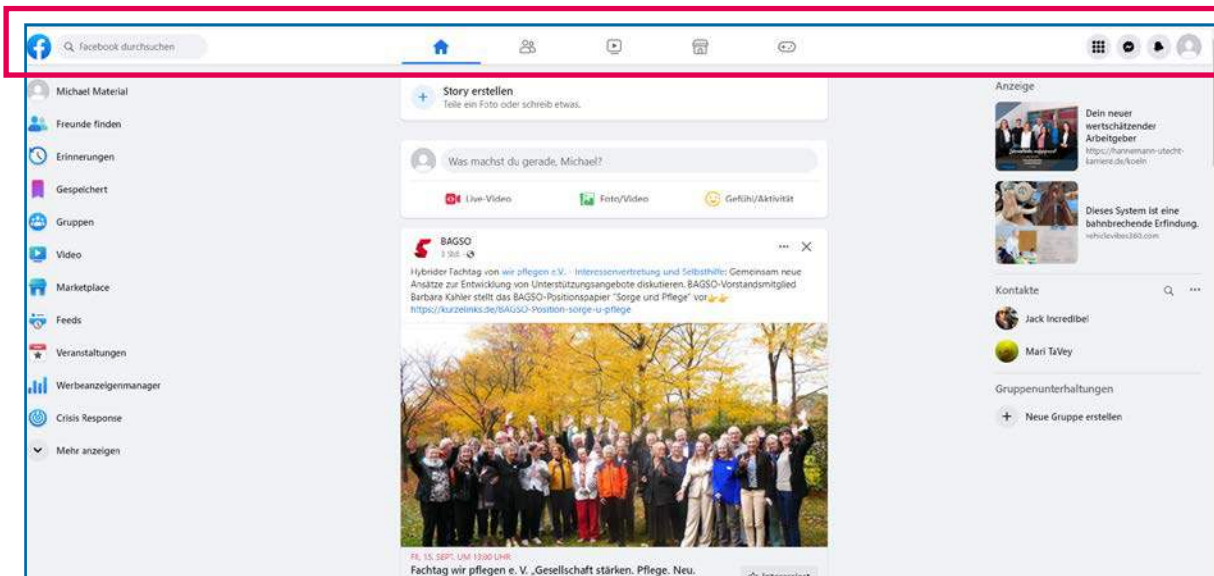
Facebook durchsuchen

Michael Material
Freunde finden
Erinnerungen
Gespeichert
Gruppen
Video
Marketplace
Feeds
Veranstaltungen
Werbeanzeigenmanager
Crisis Response
Mehr anzeigen

Story erstellen
Teile ein Foto oder schreib etwas.

Was machst du gerade, Michael?
Live-Video
Foto/Video
Gefühl/Aktivität

BAGSO
3 Std. ·
Hybrider Fachtag von wir pflegen e.V. - Interessenvertretung und Selbsthilfe: Gemeinsam neue Ansätze zur Entwicklung von Unterstützungsangebote diskutieren. BAGSO-Vorstandsmitglied Barbara Kahler stellt das BAGSO-Positionspapier "Sorge und Pflege" vor
https://kurzelinks.de/BAGSO-Position-sorge-u-pflege

FR, 15. SEPT. UM 10:00 UHR
Fachtag wir pflegen e. V. „Gesellschaft stärken. Pflege. Neu.
Interessiert

Anzeige
Dein neuer wertschätzender Arbeitgeber
https://hannemann-utecht-karriere.de/koeln
Dieses System ist eine bahnbrechende Erfindung.
vehiclevibes360.com

Kontakte
Jack Incredibel
Mari TaVey

Gruppenunterhaltungen
Neue Gruppe erstellen